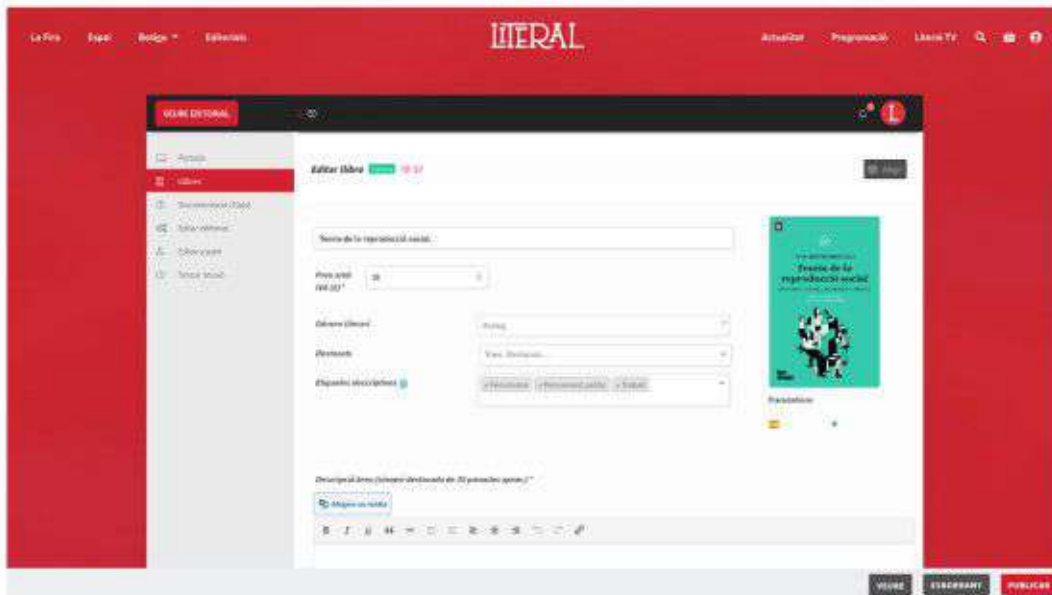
La Fira Espai Botiga Editorials

LITERAL

Actualitat Programació Literal TV

VEURE EDITORIAL

Portada
Llibres
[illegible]
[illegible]
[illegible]
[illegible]

Editar llibre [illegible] 18:37

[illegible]

Teoria de la reproducció social

Preu amb IVA (€)*

Gènere literari

Destacats

Etiquetes descriptives

Teoria de la reproducció social

Descripció breu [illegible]

Millora amb IA

VEURE ESBORRANY PUBLICAR